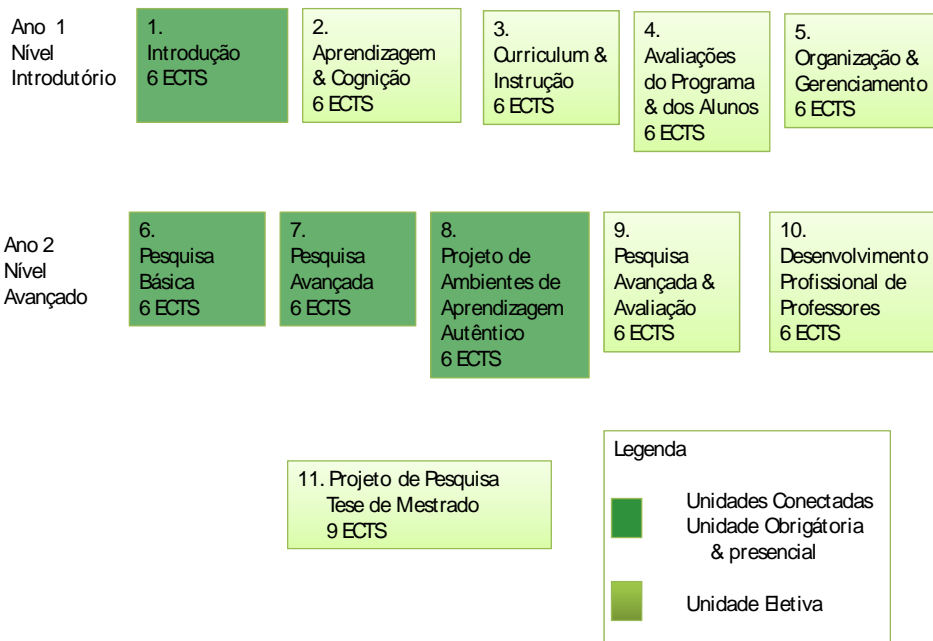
Ano 1
Nível
Introdutório

1.
Introdução
6 ECTS

2.
Aprendizagem & Cognição
6 ECTS

3.
Curriculum & Instrução
6 ECTS

4.
Avaliações do Programa & dos Alunos
6 ECTS

5.
Organização & Gerenciamento
6 ECTS

Ano 2
Nível
Avançado

6.
Pesquisa Básica
6 ECTS

7.
Pesquisa Avançada
6 ECTS

8.
Projeto de Ambientes de Aprendizagem Autêntico
6 ECTS

9.
Pesquisa Avançada & Avaliação
6 ECTS

10.
Desenvolvimento Profissional de Professores
6 ECTS

11. Projeto de Pesquisa
Tese de Mestrado
9 ECTS

Legenda

Unidades Conectadas
Unidade Obrigátoria
& presencial

Unidade Eletiva